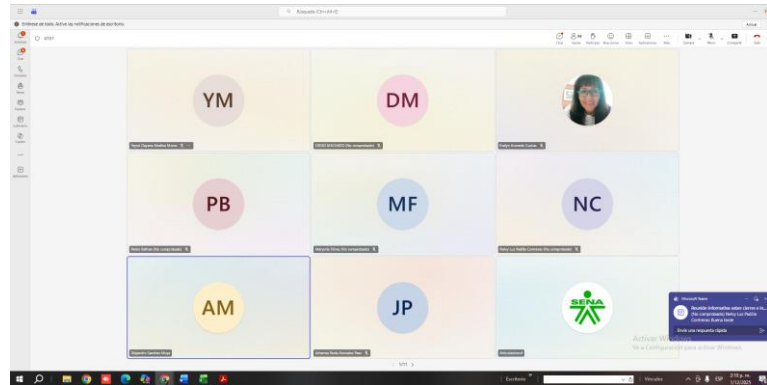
Buscar (Ctrl+Alt+E)

Entérese de todo. Active las notificaciones de escritorio.

Activar

YM

DM

PB

MF

NC

AM

JP

SENA

Activar Windows
Ve a Configuración para activar Windows.

Microsoft Teams

(No comprobado) Nelcy Luz Padilla Contreras: Buena tarde

Envíe una respuesta rápida

Escritorio

Vínculos

ESP